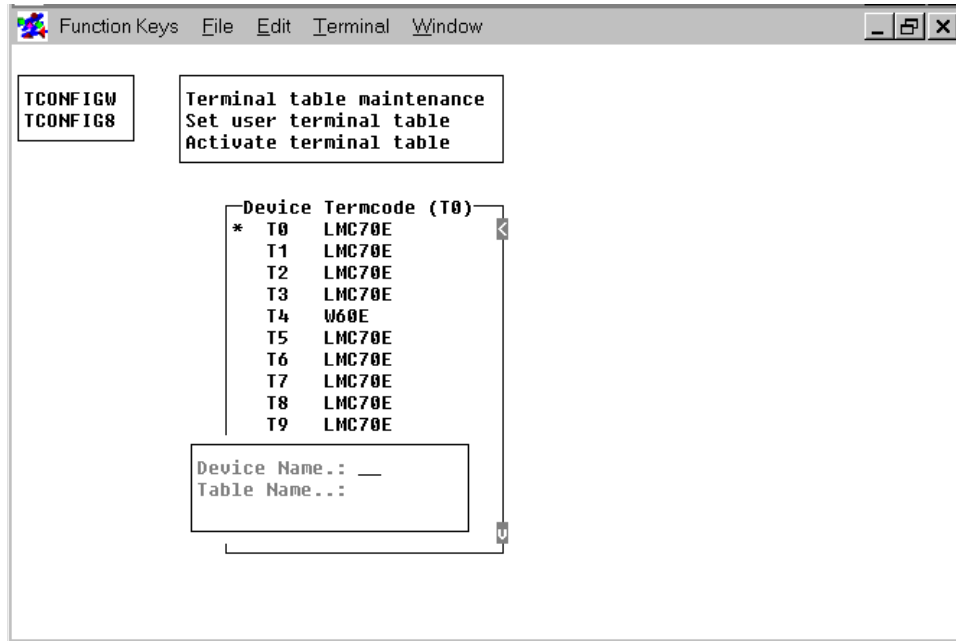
Function Keys File Edit Terminal Window

TCONFIGW
TCONFIG8

Terminal table maintenance
Set user terminal table
Activate terminal table

Device Termcode (T0)
* T0 LMC70E
T1 LMC70E
T2 LMC70E
T3 LMC70E
T4 W60E
T5 LMC70E
T6 LMC70E
T7 LMC70E
T8 LMC70E
T9 LMC70E

Device Name.: __
Table Name..: